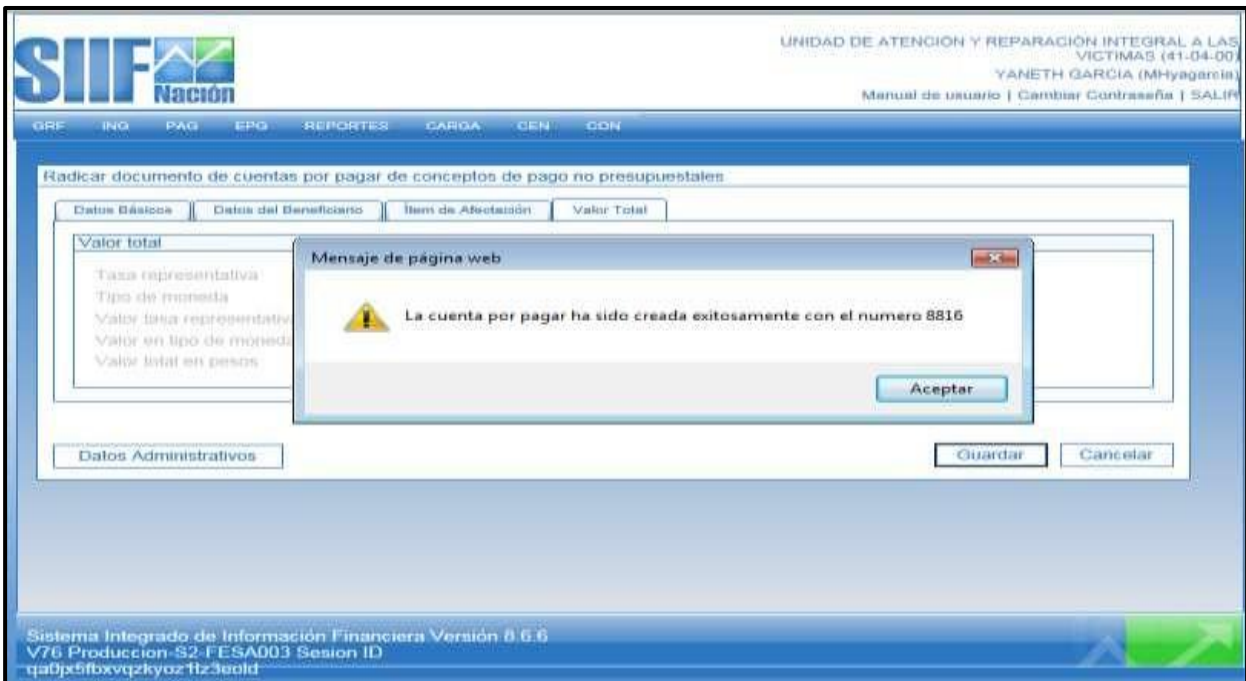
SIIF Nación

UNIDAD DE ATENCION Y REPARACION INTEGRAL A LAS VICTIMAS (41-04-00)
YANETH GARCIA (MHyagarcia)
Manual de usuario | Cambiar Contraseña | SALIR

GRF INO PAG EPG REPORTES CARGA CEN CON

Radicar documento de cuentas por pagar de conceptos de pago no presupuestales

Datos Básicos | Datos del Beneficiario | Ítem de Afectación | Valor Total

Valor total

Tasa representativa
Tipo de moneda
Valor tasa representativ
Valor en tipo de moneda
Valor total en pesos

Mensaje de página web

La cuenta por pagar ha sido creada exitosamente con el numero 8816

Aceptar

Datos Administrativos

Guardar Cancelar

Sistema Integrado de Información Financiera Versión 8.6.6
V76 Produccion-S2-FESA003 Sesion ID
qa0px5fbxvqzkyoz1lz3eold